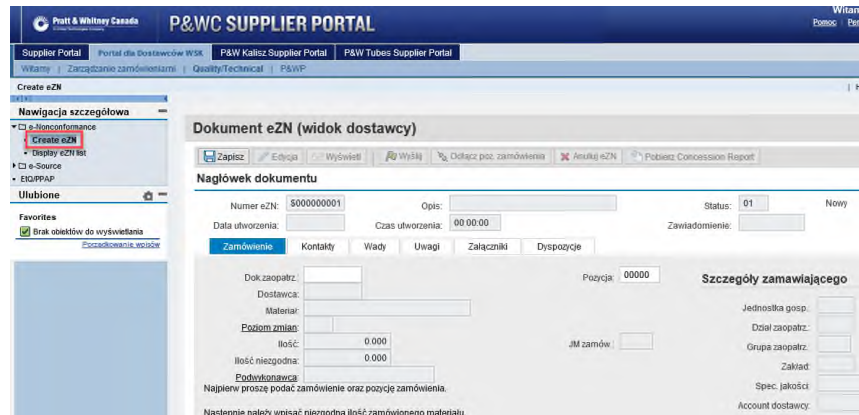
Pratt & Whitney Canada

P&WC SUPPLIER PORTAL

Witan
Pomoc | Per

Supplier Portal | Portal dla Dostawców WSK | P&W Kalisz Supplier Portal | P&W Tubes Supplier Portal

Witamy | Zarządzanie zamówieniami | Quality/Technical | P&WP

Create eZN

Nawigacja szczegółowa

e-Nonconformance
Create eZN
Display eZN list
e-Source
EtQ/PPAP

Ulubione

Favorites
Brak obiektów do wyświetlania
Porządkowanie wpisów

Dokument eZN (widok dostawcy)

Zapisz | Edycja | Wyświetl | Wyślij | Dołącz poz. zamówienia | Anuluj eZN | Pobierz Concession Report

Nagłówek dokumentu

Numer eZN: $000000001 | Opis: | Status: 01 | Nowy
Data utworzenia: | Czas utworzenia: 00:00:00 | Zawiadomienie:

Zamówienie | Kontakty | Wady | Uwagi | Załączniki | Dyspozycje

Dok.zaopatrz.: | Pozycja: 00000
Dostawca:
Materiał:
Poziom zmian:
Ilość: 0.000 | JM zamów.:
Ilość niezgodna: 0.000
Podwykonawca:
Najpierw proszę podać zamówienie oraz pozycję zamówienia.

Następnie należy wpisać niezgodną ilość zamówionego materiału.

Szczegóły zamawiającego

Jednostka gosp.:
Dział zaopatrz.:
Grupa zaopatrz.:
Zakład:
Spec. jakości:
Account dostawcy: